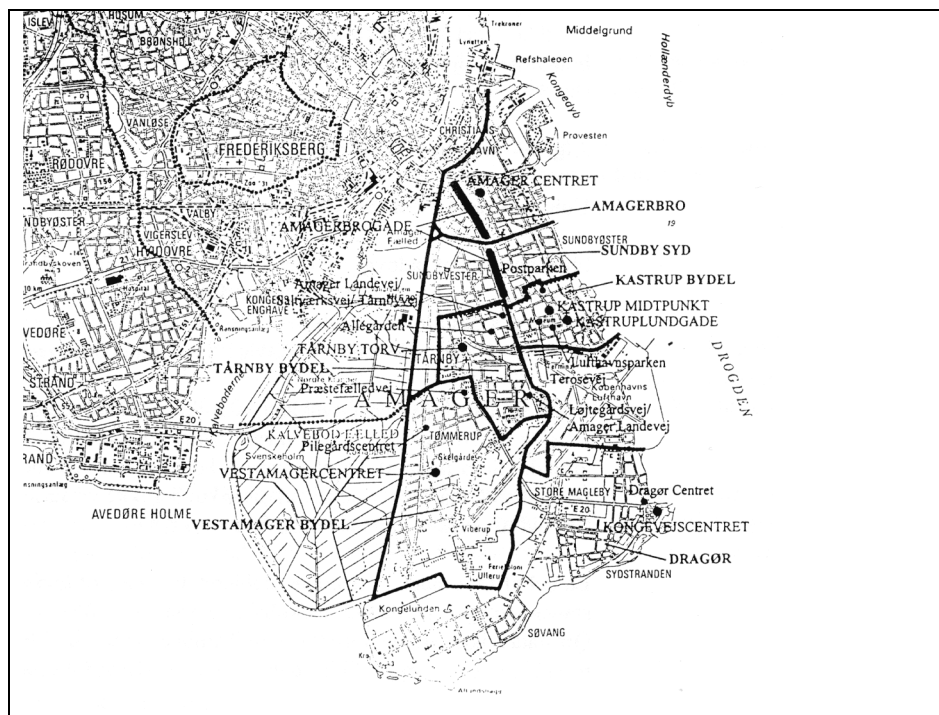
ISLEV
HUSUM
BRØNSHØJ
VANLØSE
RØDOVRE
FREDERIKSBERG
Trekroner
Middelgrund
Lynetten
Refshaleøen
Hollænderdyb
Kongedyb
CHRISTIANSHAVN
Prøvesten
AMAGER CENTRET
AMAGERBRO
NDBYØSTER
VALBY
VIGERSLEV
HVIDOVRE
AMAGERBROGADE
Fælled
SUNDBYØSTER
SUNDBY SYD
SUNDBYVESTER
Postparken
KASTRUP BYDEL
Amager Landevej/
Savværksvej/ Tårnbyvej
KONGENS ENGHAVE
KASTRUP MIDTPUNKT
KASTRUPLUNDGADE
VEDØRE
Allégården
TÅRNBY TORV
TÅRNBY
Lufthavnsparken
DROGDEN
STRAND
TÅRNBY BYDEL
Teroseve
Københavns Lufthavn
Præstefælledvej
AMAGER
Løjtegårdsvej/
Amager Landevej
Kalvebod Fælled
KALVEBOD FÆLLED
TØMMERUP
RAND
Pilegårdscentret
Svenskeholm
Skelgården
VESTAMAGERCENTRET
STORE MAGLEBY
Dragør Centret
AVEDØRE HOLME
VESTAMAGER BYDEL
E20
KONGEVEJSCENTRET
Viberup
DRAGØR
Ullerup
SYDSTRANDEN
Kongelunden
SØVANG
E20